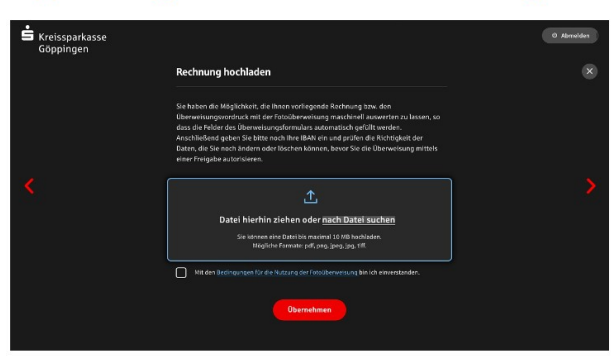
Kreissparkasse Göppingen

Abmelden

Rechnung hochladen

Sie haben die Möglichkeit, die Ihnen vorliegende Rechnung bzw. den Überweisungsvordruck mit der Fotoüberweisung maschinell auswerten zu lassen, so dass die Felder des Überweisungsformulars automatisch gefüllt werden. Anschließend geben Sie bitte noch Ihre IBAN ein und prüfen die Richtigkeit der Daten, die Sie noch ändern oder löschen können, bevor Sie die Überweisung mittels einer Freigabe autorisieren.

Datei hierhin ziehen oder nach Datei suchen

Sie können eine Datei bis maximal 10 MB hochladen. Mögliche Formate: pdf, png, jpeg, jpg, tiff.

Mit den Bedingungen für die Nutzung der Fotoüberweisung bin ich einverstanden.

Übernehmen